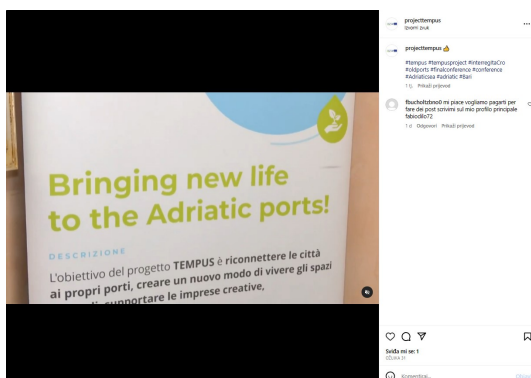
projecttempus
Izvorni zvuk

projecttempus

#tempus #tempusproject #interregItaCro #oldports #finalconference #conference #Adriaticsea #adriatic #Bari
11 tj. Prikaži prijevod

fbucholtzbno0 mi piace vogliamo pagarti per fare dei post scrivimi sul mio profilo principale fabiodilo72
1 d. Odgovori Prikaži prijevod

Bringing new life to the Adriatic ports!

DESCRIZIONE
L'obiettivo del progetto TEMPUS è riconnettere le città ai propri porti, creare un nuovo modo di vivere gli spazi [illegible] supportare le imprese creative,

Sviđa mi se: 1
OŽUJKA 31

Komentiraj...
Objavi